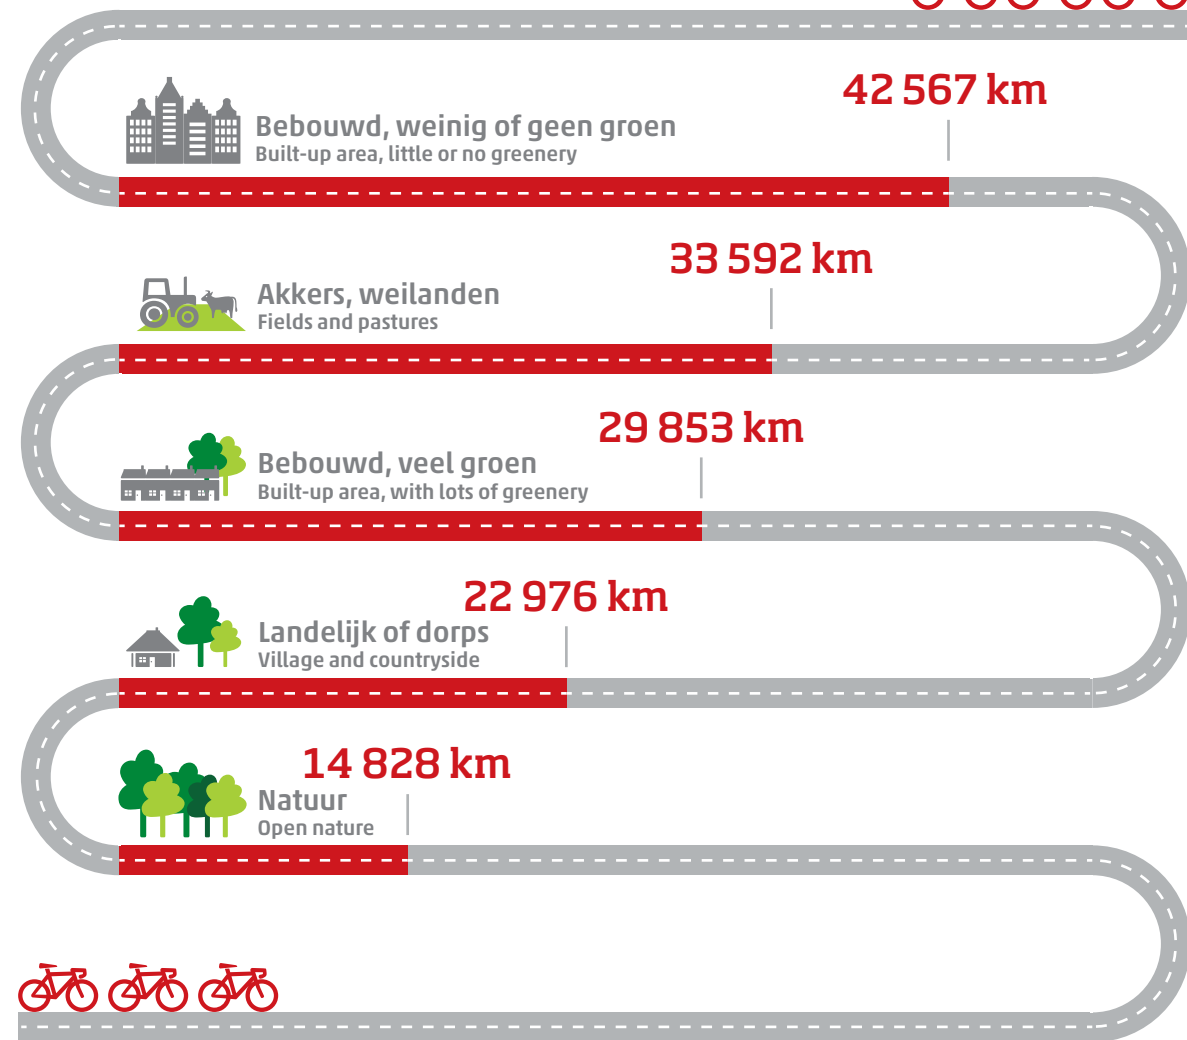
42 567 km
Bebouwd, weinig of geen groen
Built-up area, little or no greenery

33 592 km
Akkers, weilanden
Fields and pastures

29 853 km
Bebouwd, veel groen
Built-up area, with lots of greenery

22 976 km
Landelijk of dorps
Village and countryside

14 828 km
Natuur
Open nature